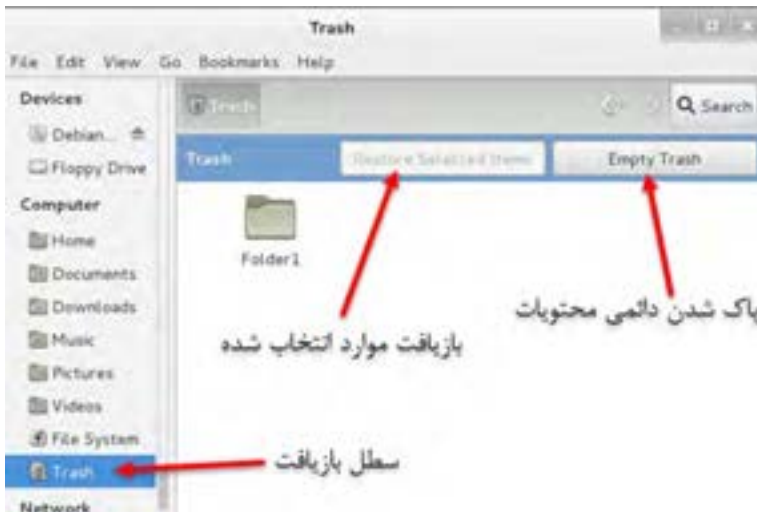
Trash

File Edit View Go Bookmarks Help

Devices
Debian...
Floppy Drive
Computer
Home
Documents
Downloads
Music
Pictures
Videos
File System
Trash
Network

Trash
Search

Trash
Restore Selected Items
Empty Trash

Folder1

پاک شدن دائمی محتویات

بازیافت موارد انتخاب شده

سطل بازیافت